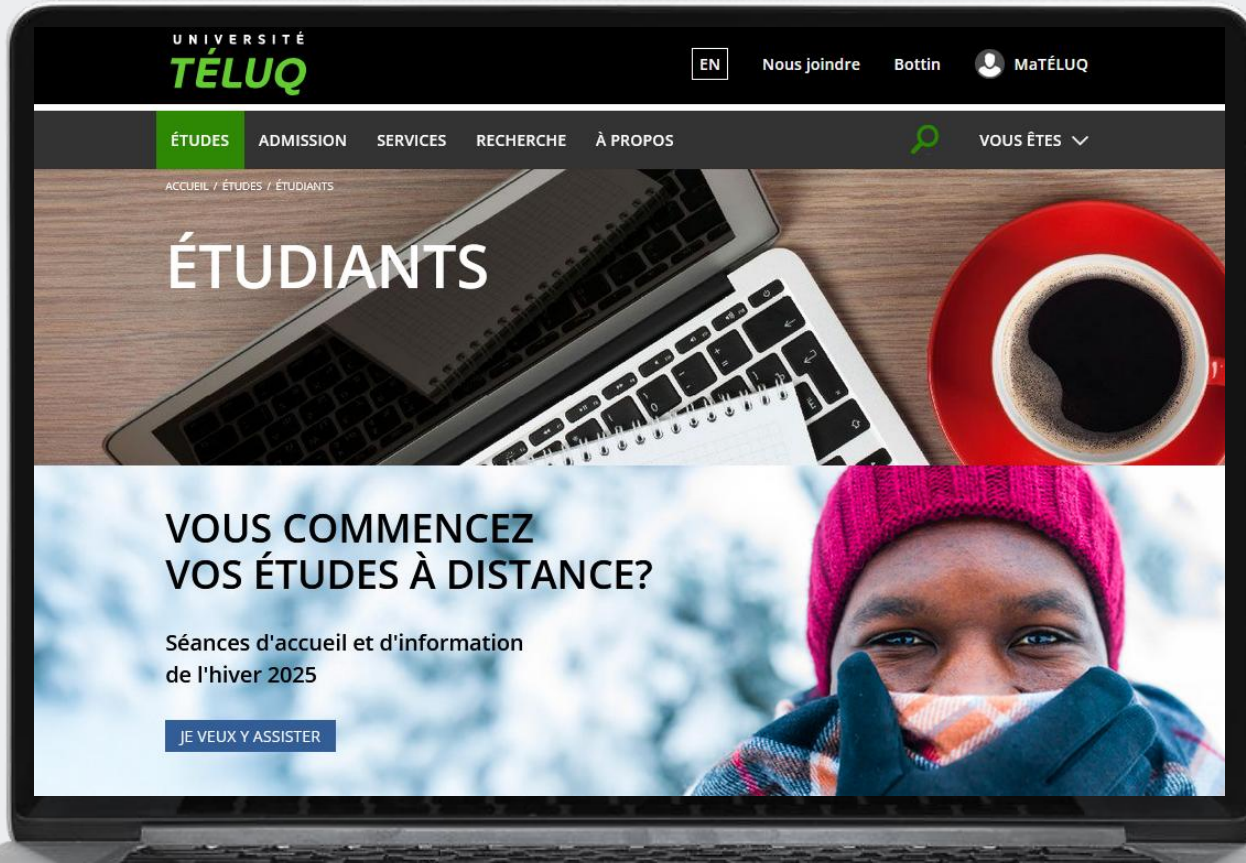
UNIVERSITÉ
TÉLUQ

EN Nous joindre Bottin MaTÉLUQ

ÉTUDES ADMISSION SERVICES RECHERCHE À PROPOS VOUS ÊTES

ACCUEIL / ÉTUDES / ÉTUDIANTS

ÉTUDIANTS

VOUS COMMENCEZ VOS ÉTUDES À DISTANCE?

Séances d'accueil et d'information de l'hiver 2025

JE VEUX Y ASSISTER